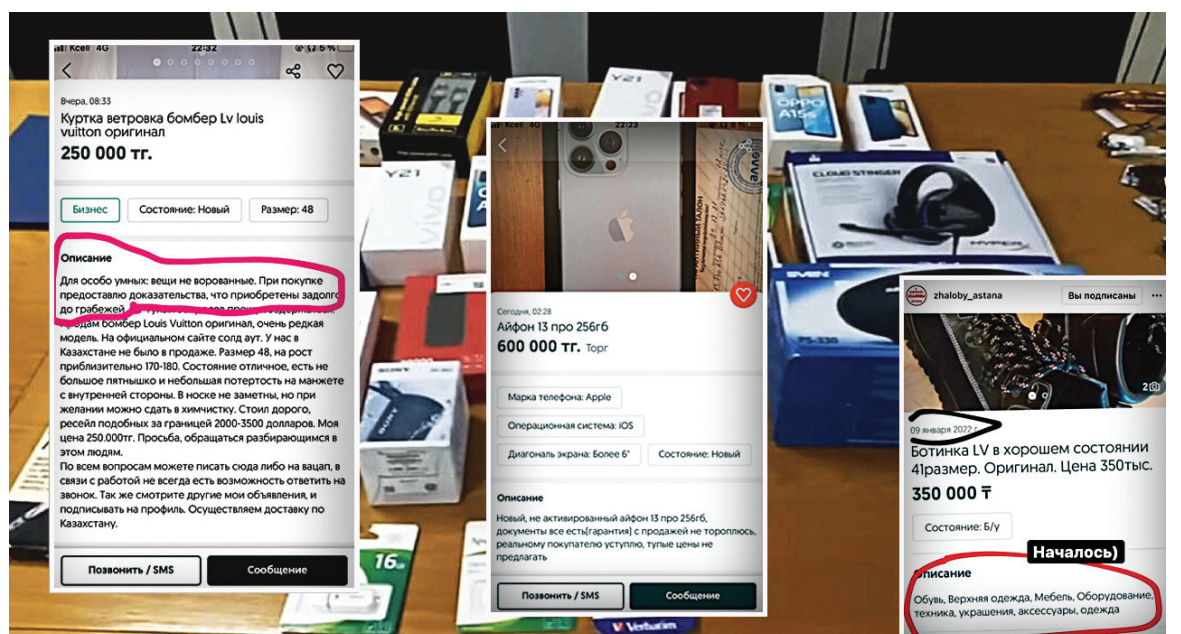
Kcell 4G 22:32 5 %

Вчера, 08:33

Куртка ветровка бомбер Lv louis vuitton оригинал

250 000 тг.

Бизнес

Состояние: Новый

Размер: 48

Описание

Для особо умных: вещи не ворованные. При покупке предоставлю доказательства, что приобретены задолго до грабежей. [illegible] Продам бомбер Louis Vuitton оригинал, очень редкая модель. На официальном сайте солд аут. У нас в Казахстане не было в продаже. Размер 48, на рост приблизительно 170-180. Состояние отличное, есть не большое пятнышко и небольшая потертость на манжете с внутренней стороны. В носке не заметны, но при желании можно сдать в химчистку. Стоил дорого, ресейл подобных за границей 2000-3500 долларов. Моя цена 250.000тг. Просьба, обращаться разбирающимся в этом людям.

По всем вопросам можете писать сюда либо на вацап, в связи с работой не всегда есть возможность ответить на звонок. Так же смотрите другие мои объявления, и подписывать на профиль. Осуществляем доставку по Казахстану.

Позвонить / SMS

Сообщение

Kcell 4G 22:23

Сегодня, 02:28

Айфон 13 про 256гб

600 000 тг. Торг

Марка телефона: Apple

Операционная система: iOS

Диагональ экрана: Более 6"

Состояние: Новый

Описание

Новый, не активированный айфон 13 про 256гб, документы все есть(гарантия) с продажей не тороплюсь, реальному покупателю уступлю, тупые цены не предлагать

Позвонить / SMS

Сообщение

zhaloby_astana

Вы подписаны

09 января 2022 г.

Ботинка LV в хорошем состоянии 41размер. Оригинал. Цена 350тыс.

350 000 ₸

Состояние: Б/у

Началось)

Описание

Обувь, Верхняя одежда, Мебель, Оборудование, техника, украшения, аксессуары, одежда